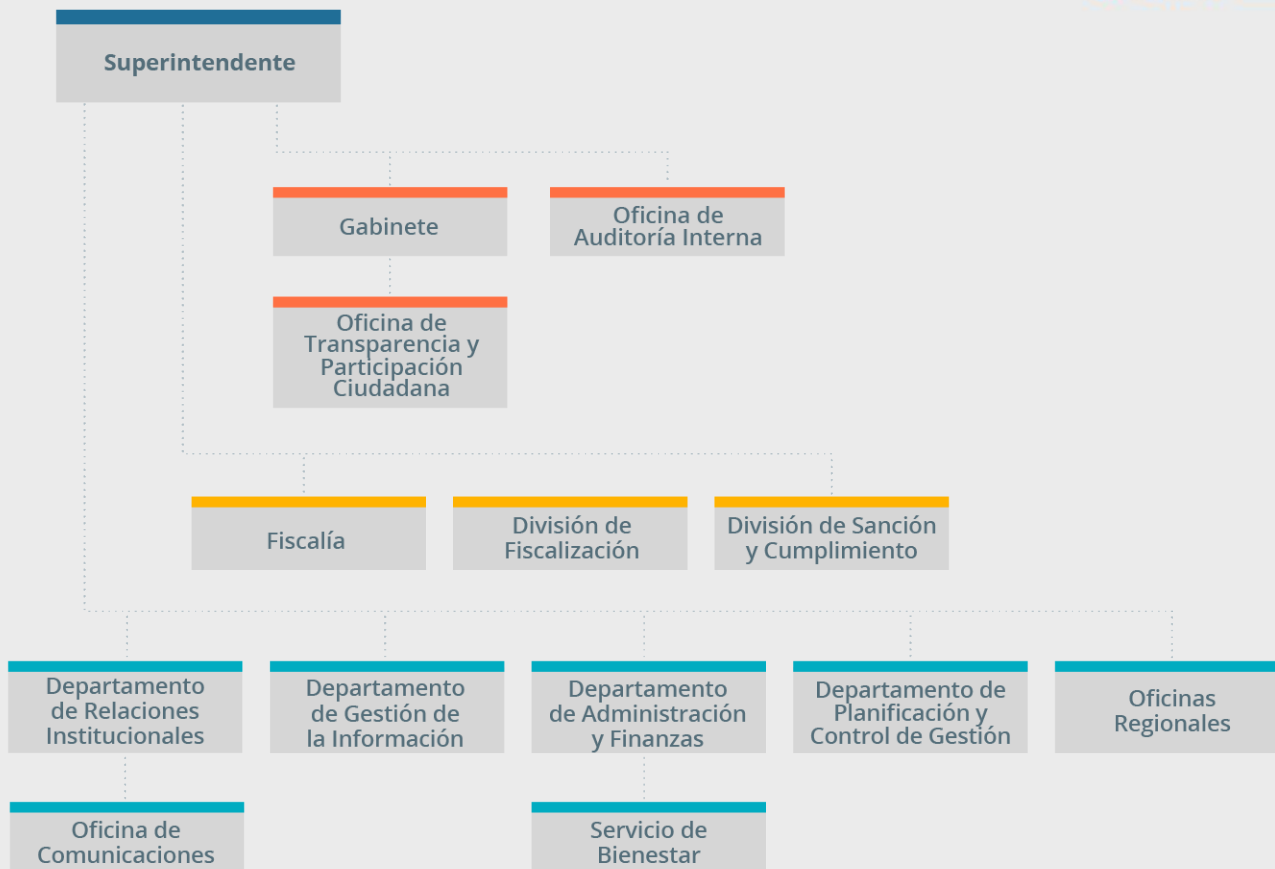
Superintendente

Gabinete

Oficina de Auditoría Interna

Oficina de Transparencia y Participación Ciudadana

Fiscalía

División de Fiscalización

División de Sanción y Cumplimiento

Departamento de Relaciones Institucionales

Departamento de Gestión de la Información

Departamento de Administración y Finanzas

Departamento de Planificación y Control de Gestión

Oficinas Regionales

Oficina de Comunicaciones

Servicio de Bienestar